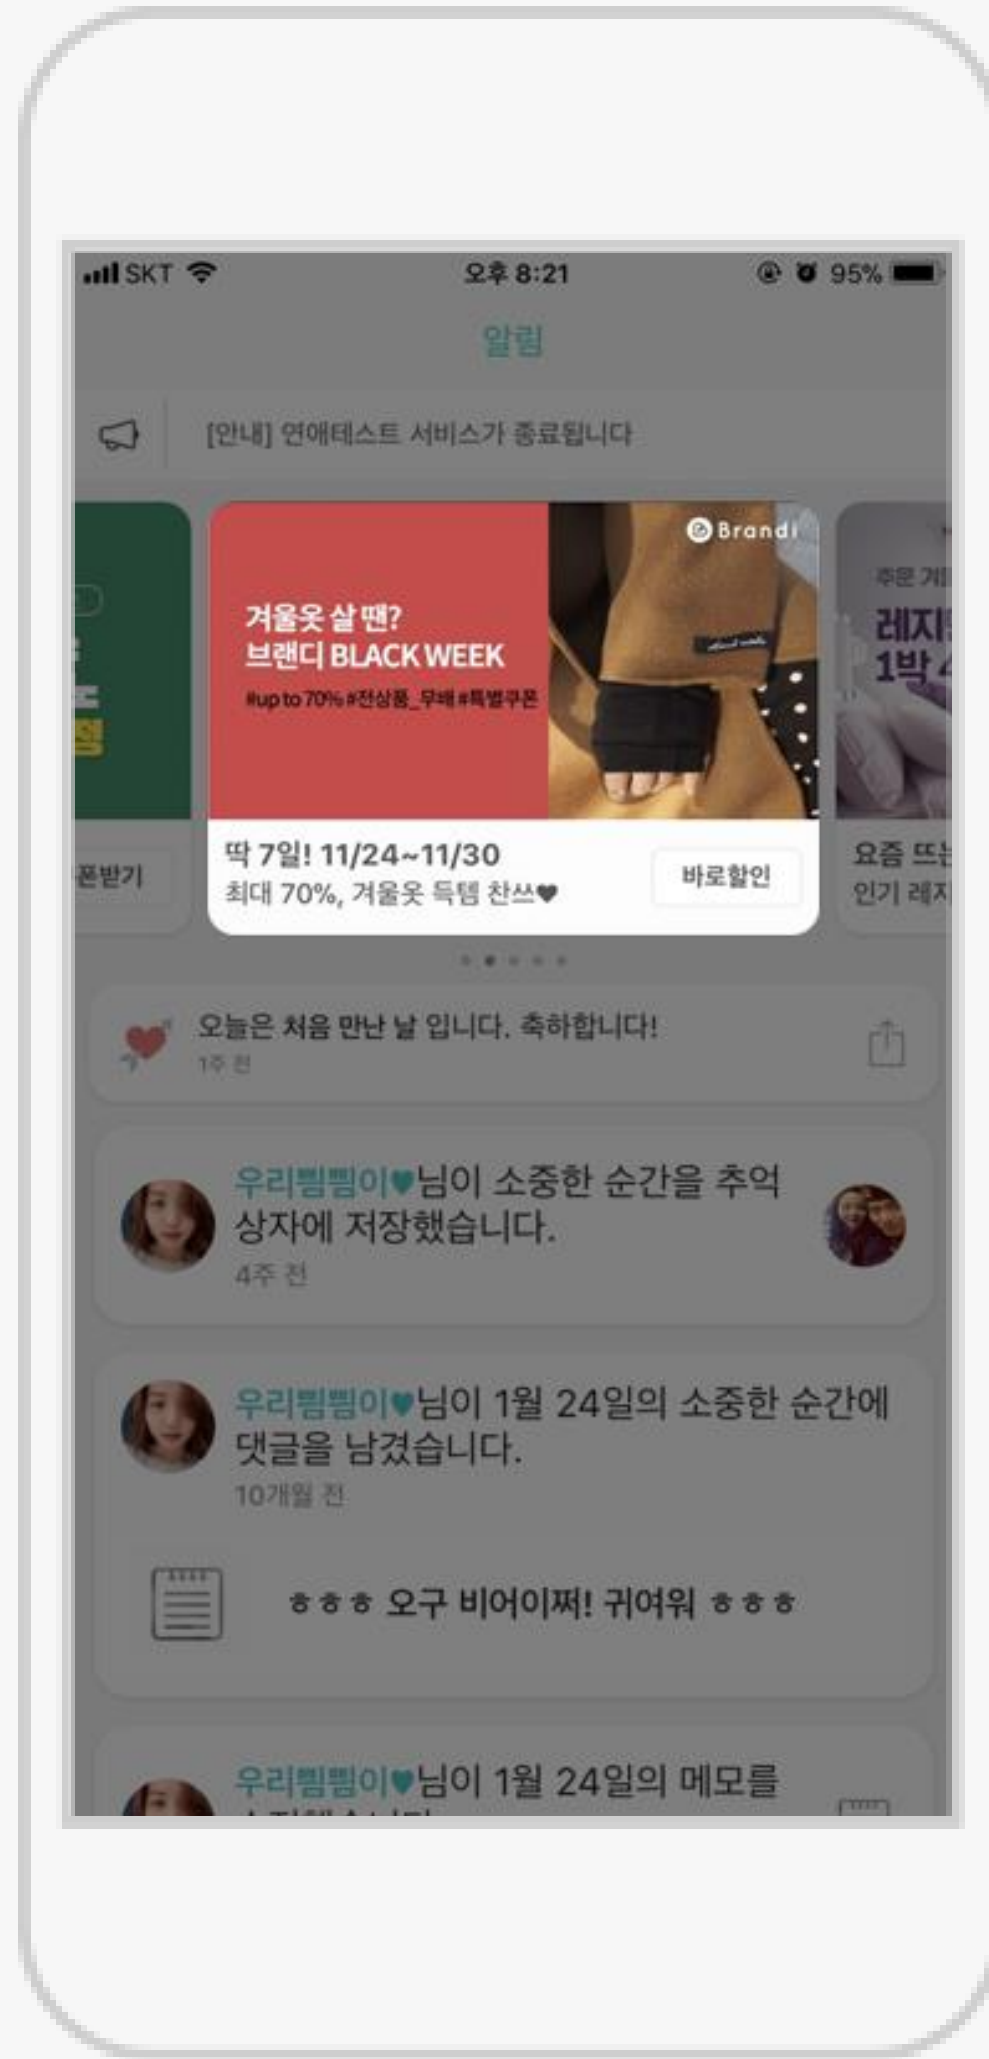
SKT 오후 8:21 95%

알림

[안내] 연애테스트 서비스가 종료됩니다

폰받기

Brandi

겨울옷 살 땐?
브랜디 BLACK WEEK
#up to 70% #전상품_무배 #특별쿠폰

딱 7일! 11/24~11/30
최대 70%, 겨울옷 득템 찬스♥

바로할인

추운 겨
레지
1박

요즘 뜨는
인기 레지

오늘은 처음 만난 날 입니다. 축하합니다!
1주 전

우리삠삠이♥님이 소중한 순간을 추억 상자에 저장했습니다.
4주 전

우리삠삠이♥님이 1월 24일의 소중한 순간에 댓글을 남겼습니다.
10개월 전

ㅎㅎㅎ 오구 비어이쩌! 귀여워 ㅎㅎㅎ

우리삠삠이♥님이 1월 24일의 메모를 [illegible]